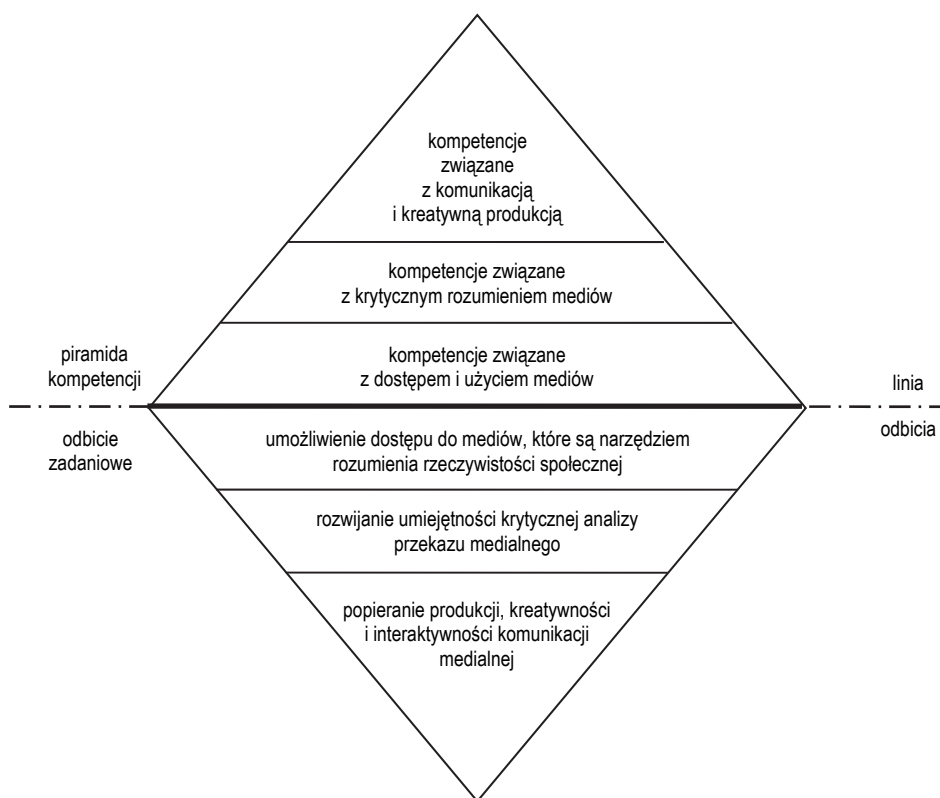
kompetencje związane z komunikacją i kreatywną produkcją

kompetencje związane z krytycznym rozumieniem mediów

piramida kompetencji

kompetencje związane z dostępem i użyciem mediów

linia odbicia

odbicie zadaniowe

umożliwienie dostępu do mediów, które są narzędziem rozumienia rzeczywistości społecznej

rozwijanie umiejętności krytycznej analizy przekazu medialnego

popieranie produkcji, kreatywności i interaktywności komunikacji medialnej